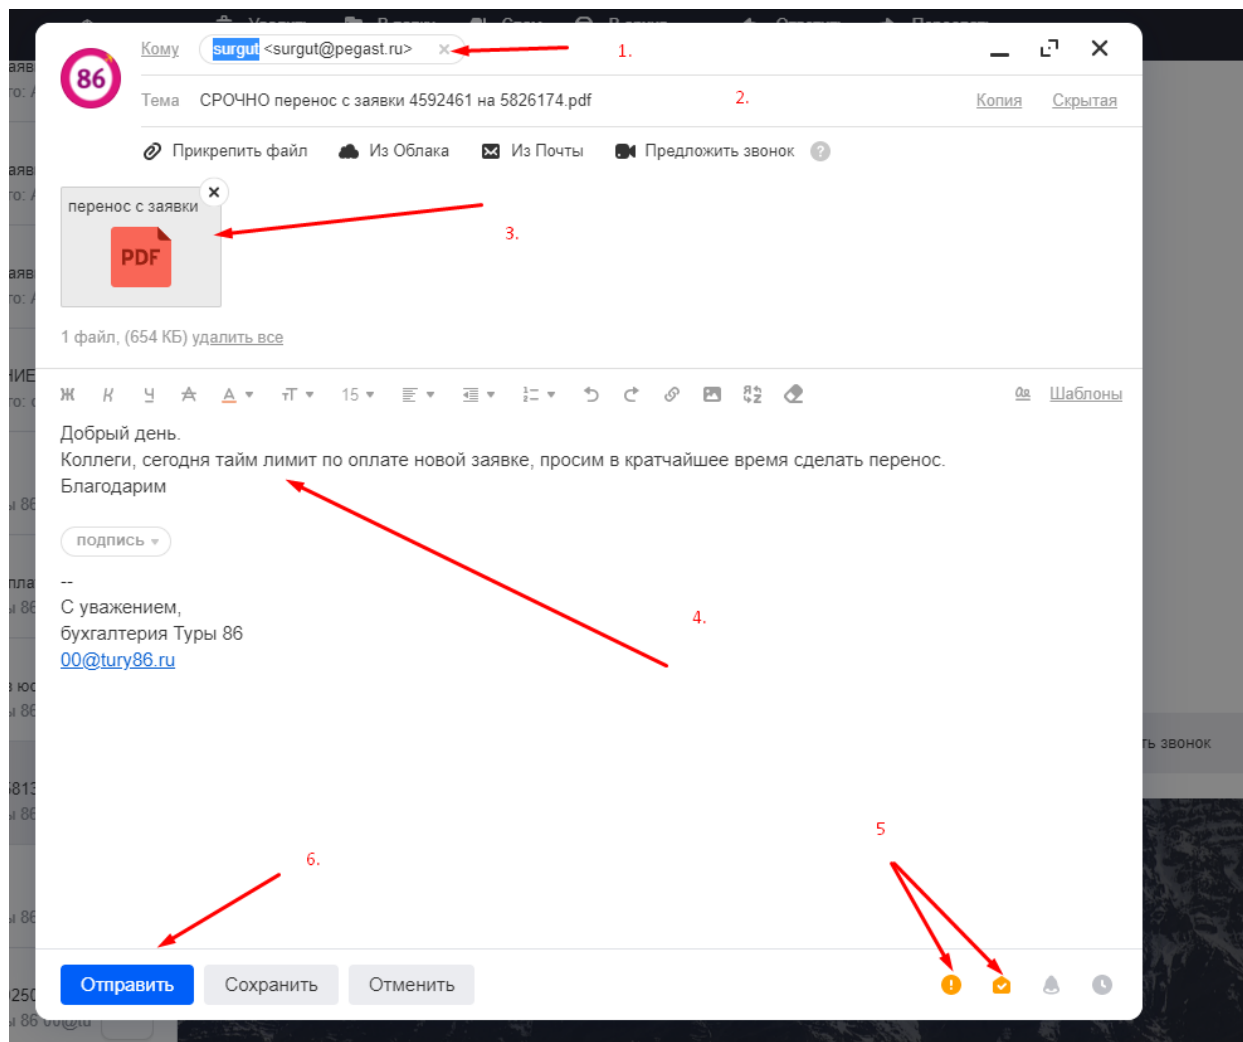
86

Кому surgut <surgut@pegast.ru> × 1.

Тема СРОЧНО перенос с заявки 4592461 на 5826174.pdf 2. Копия Скрытая

Прикрепить файл Из Облака Из Почты Предложить звонок ?

перенос с заявки ×
PDF
3.

1 файл, (654 КБ) удалить все

Ж К Ч А А тТ 15 Шаблоны

Добрый день.
Коллеги, сегодня тайм лимит по оплате новой заявке, просим в кратчайшее время сделать перенос.
Благодарим

подпись

4.

--
С уважением,
бухгалтерия Туры 86
00@tury86.ru

5

6.

Отправить Сохранить Отменить